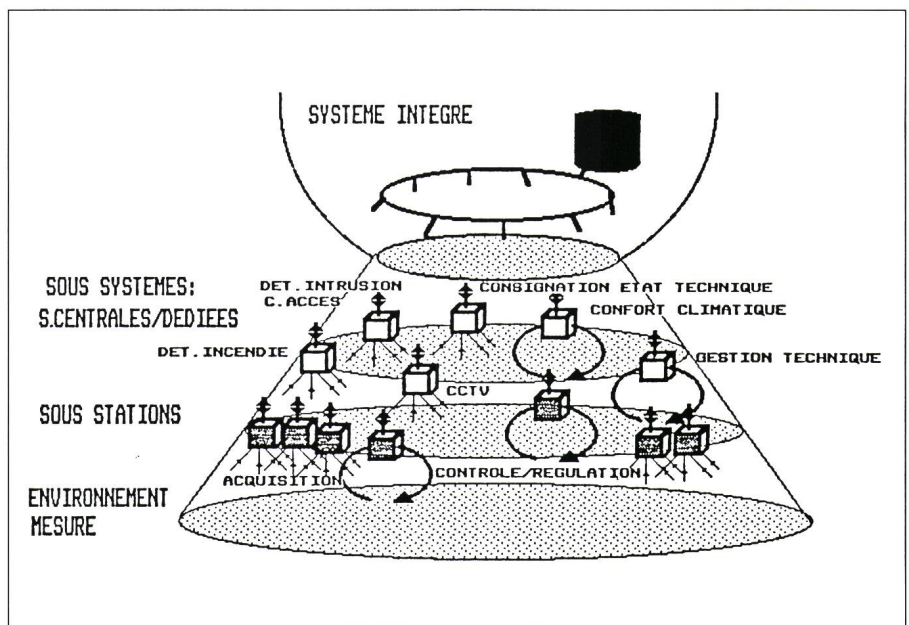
SYSTEME INTEGRE

SOUS SYSTEMES:
S.CENTRALES/DEDIEES

DET. INTRUSION
C. ACCES

CONSIGNATION ETAT TECHNIQUE

CONFORT CLIMATIQUE

DET. INCENDIE

GESTION TECHNIQUE

CCTV

SOUS STATIONS

CONTROLE/REGULATION

ACQUISITION

ENVIRONNEMENT
MESURE